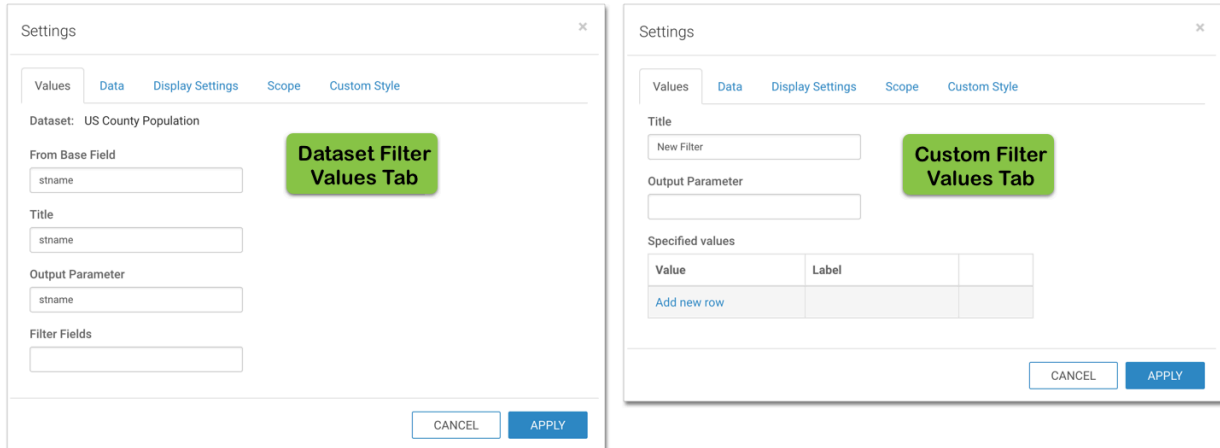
Settings

×

Values Data Display Settings Scope Custom Style

Dataset: US County Population

From Base Field

stname

Title

stname

Output Parameter

stname

Filter Fields

Dataset Filter Values Tab

CANCEL APPLY

Settings

×

Values Data Display Settings Scope Custom Style

Title

New Filter

Output Parameter

Specified values

| Value | Label | |
|---|---|---|
| Add new row | | |

Custom Filter Values Tab

CANCEL APPLY